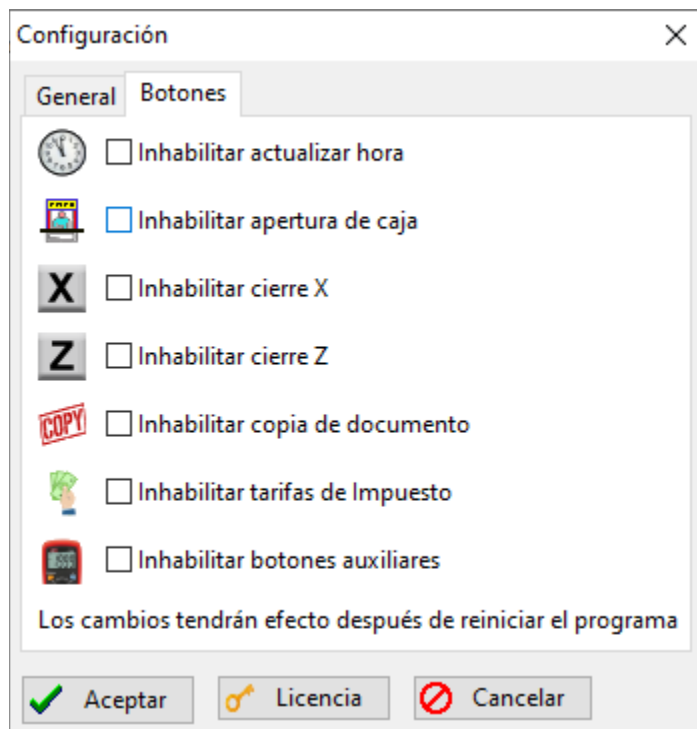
Configuración

General Botones

X

Z

COPY

Inhabilitar actualizar hora

Inhabilitar apertura de caja

Inhabilitar cierre X

Inhabilitar cierre Z

Inhabilitar copia de documento

Inhabilitar tarifas de Impuesto

Inhabilitar botones auxiliares

Los cambios tendrán efecto después de reiniciar el programa

Aceptar Licencia Cancelar